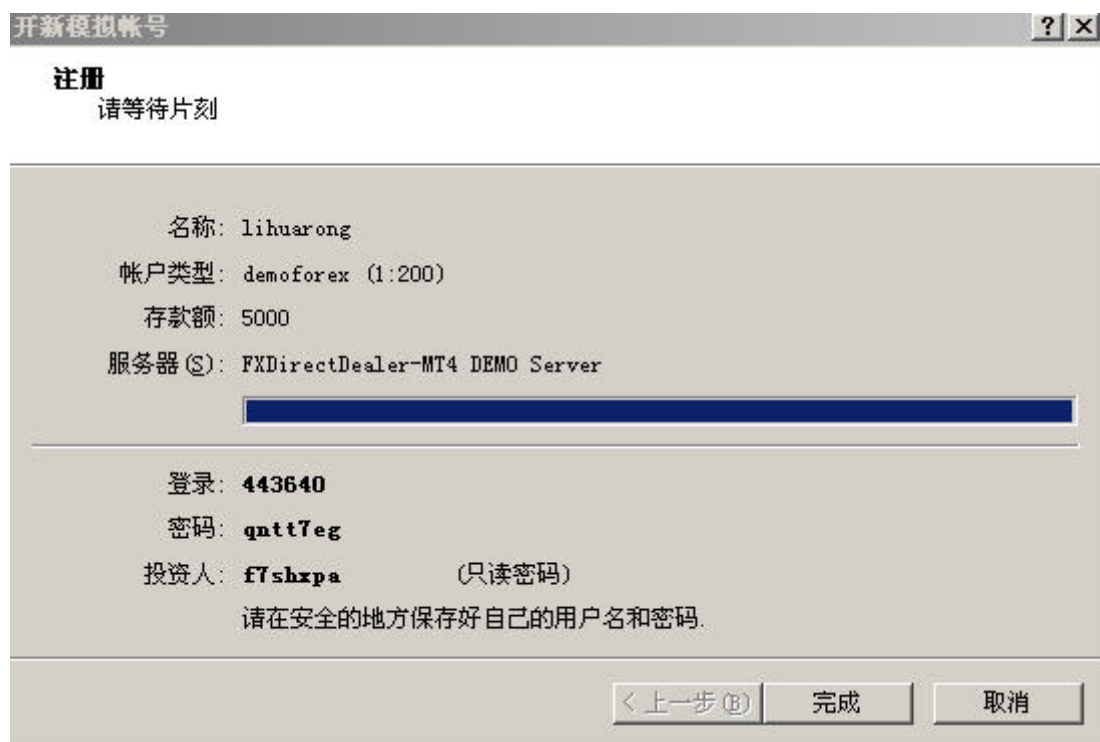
开新模拟帐号

?|×

注册
请等待片刻

名称: lihuarong

帐户类型: demoforex (1:200)

存款额: 5000

服务器(S): FXDirectDealer-MT4 DEMO Server

登录: 443640

密码: qntt7eg

投资人: f7shxpa (只读密码)

请在安全的地方保存好自己的用户名和密码.

< 上一步(B)

完成

取消